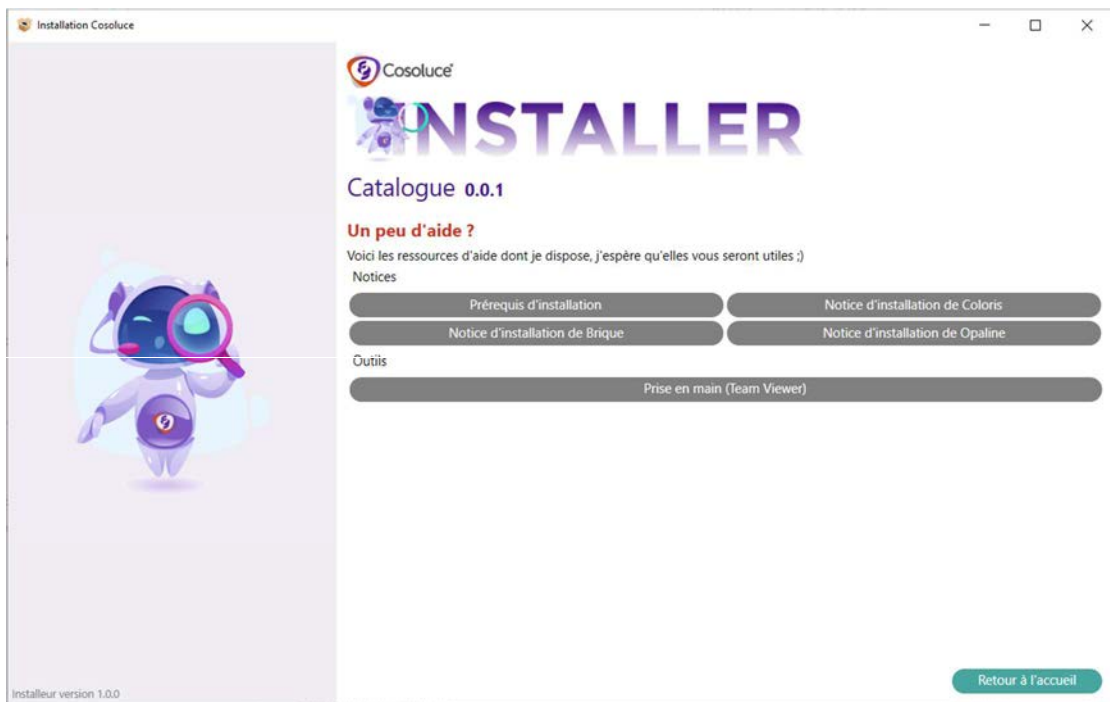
Installation Cosoluce

Cosoluce

INSTALLER

Catalogue 0.0.1

Un peu d'aide ?

Voici les ressources d'aide dont je dispose, j'espère qu'elles vous seront utiles ;)

Notices

Prérequis d'installation

Notice d'installation de Coloris

Notice d'installation de Brique

Notice d'installation de Opaline

Outils

Prise en main (Team Viewer)

Installeur version 1.0.0

Retour à l'accueil